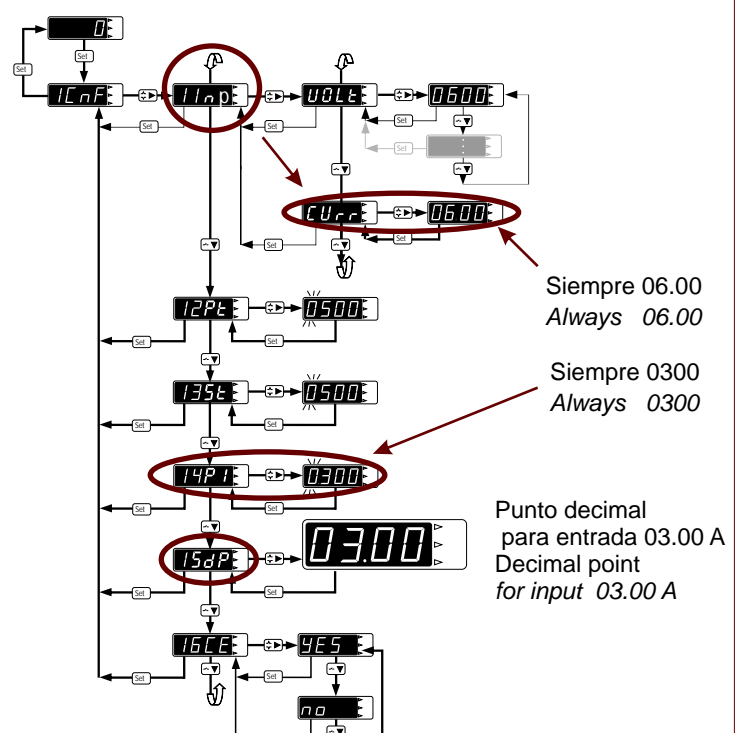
0
Set
Set
1CnF
1Inp
Set
UOLt
Set
0600
Set
Set
CUrr
0600
Set
Set
Siempre 06.00
Always 06.00
12Pt
0500
Set
Set
13St
0500
Set
Siempre 0300
Always 0300
14P1
0300
Set
Set
15dP
03.00
Set
Set
Punto decimal
para entrada 03.00 A
Decimal point
for input 03.00 A
16CE
YES
Set
Set
no